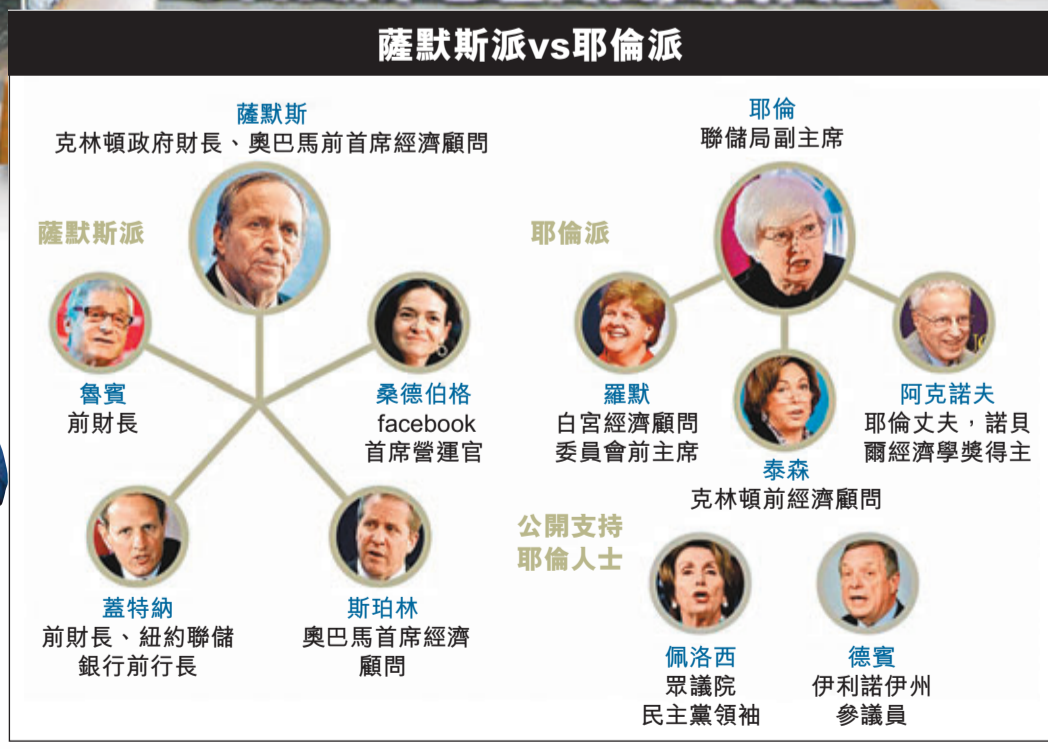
薩默斯派vs耶倫派

薩默斯
克林頓政府財長、奧巴馬前首席經濟顧問

薩默斯派

魯賓
前財長

桑德伯格
facebook
首席營運官

蓋特納
前財長、紐約聯儲銀行前行長

斯珀林
奧巴馬首席經濟顧問

耶倫
聯儲局副主席

耶倫派

羅默
白宮經濟顧問委員會前主席

阿克諾夫
耶倫丈夫，諾貝爾經濟學獎得主

泰森
克林頓前經濟顧問

公開支持耶倫人士

佩洛西
眾議院民主黨領袖

德賓
伊利諾伊州參議員